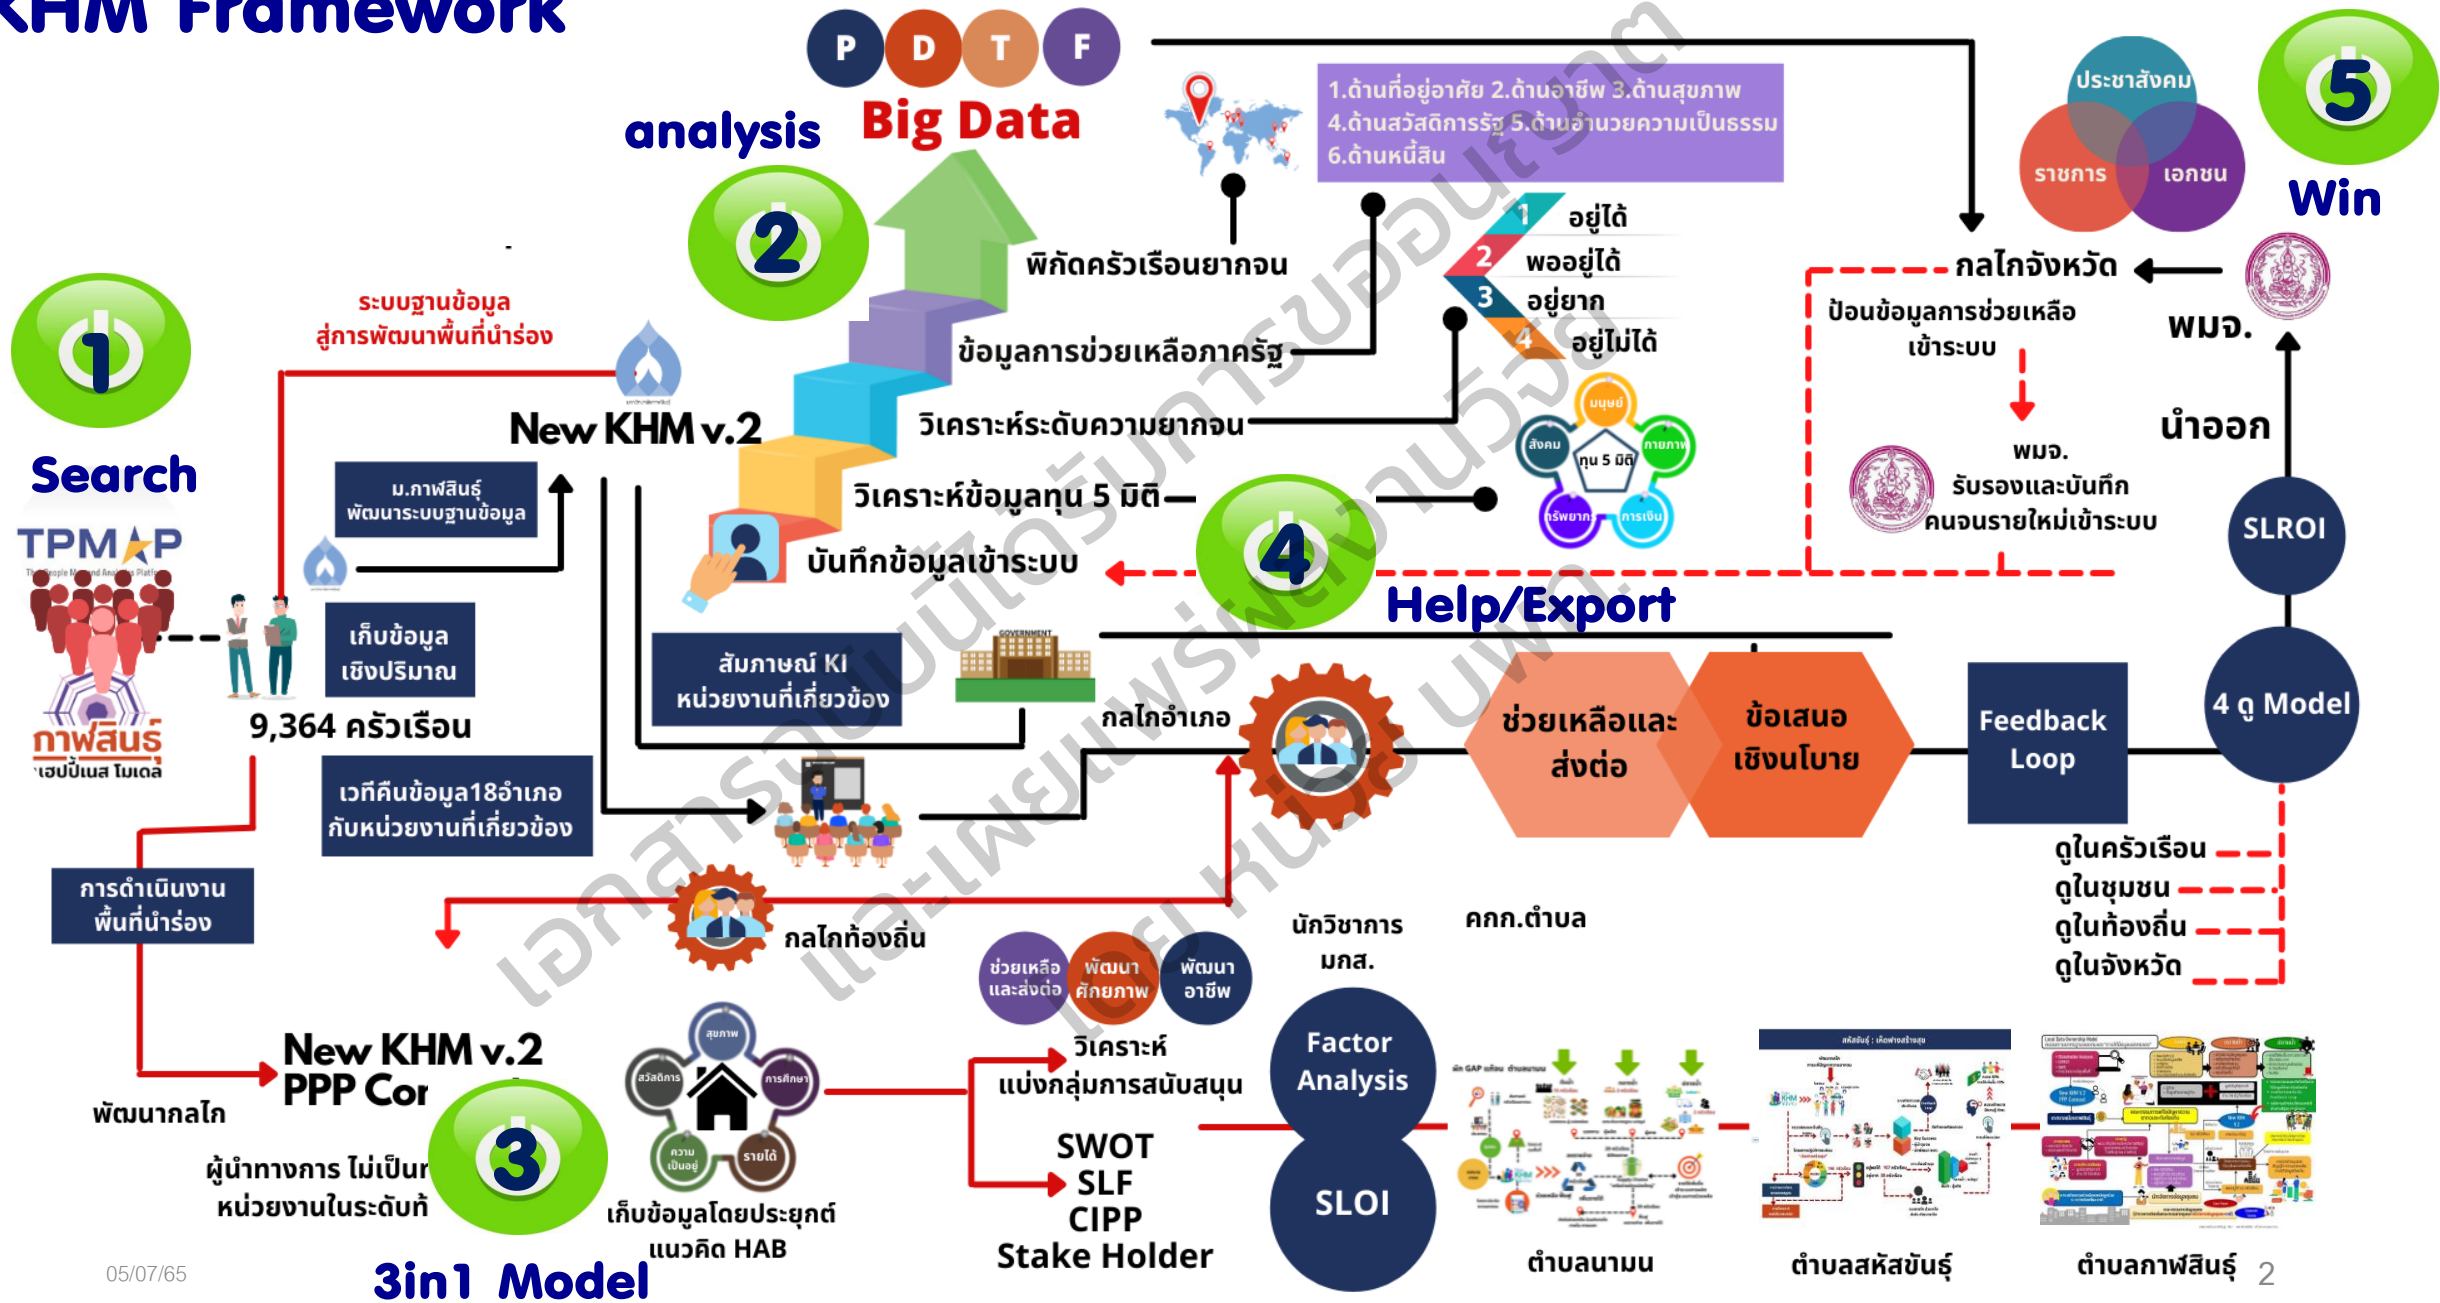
KHM Framework

P D T F
Big Data
analysis
2

1.ด้านที่อยู่อาศัย 2.ด้านอาชีพ 3.ด้านสุขภาพ 4.ด้านสวัสดิการรัฐ 5.ด้านอำนวยความเป็นธรรม 6.ด้านหนี้สิน

พิกัดครัวเรือนยากจน
ข้อมูลการช่วยเหลือภาครัฐ
วิเคราะห์ระดับความยากจน
วิเคราะห์ข้อมูลทุน 5 มิติ
บันทึกข้อมูลเข้าระบบ

1 อยู่ได้
2 พออยู่ได้
3 อยู่ยาก
4 อยู่ไม่ได้

มนุษย์ กายภาพ การเงิน ทรัพยากร สังคม ทุน 5 มิติ

ประชาสังคม ราชการ เอกชน
5
Win

กลไกจังหวัด
ป้อนข้อมูลการช่วยเหลือเข้าระบบ
พมจ.
นำออก
พมจ. รับรองและบันทึกคนจนรายใหม่เข้าระบบ

1
Search
TPMAP
กาฬสินธุ์ เฮปปี้เนส โมเดล

ระบบฐานข้อมูล สู่การพัฒนาพื้นที่นำร่อง
New KHM v.2
ม.กาฬสินธุ์ พัฒนาระบบฐานข้อมูล
เก็บข้อมูล เชิงปริมาณ
9,364 ครัวเรือน
เวทีคืนข้อมูล18อำเภอ กับหน่วยงานที่เกี่ยวข้อง
สัมภาษณ์ KI หน่วยงานที่เกี่ยวข้อง
4
Help/Export
กลไกอำเภอ
ช่วยเหลือและส่งต่อ
ข้อเสนอเชิงนโยบาย
Feedback Loop
4 ดู Model
SLROI

ดูในครัวเรือน
ดูในชุมชน
ดูในท้องถิ่น
ดูในจังหวัด

การดำเนินงาน พื้นที่นำร่อง
กลไกท้องถิ่น
นักวิชาการ มกส.
คกก.ตำบล
ช่วยเหลือและส่งต่อ พัฒนาศักยภาพ พัฒนาอาชีพ

พัฒนากลไก
New KHM v.2 PPP Cor
ผู้นำทางการ ไม่เป็น หน่วยงานในระดับท้
3
3in1 Model
สุขภาพ การศึกษา รายได้ ความเป็นอยู่ สวัสดิการ
เก็บข้อมูลโดยประยุกต์แนวคิด HAB

วิเคราะห์ แบ่งกลุ่มการสนับสนุน
SWOT SLF CIPP Stake Holder
Factor Analysis
SLOI

ตำบลนามน
ตำบลสหัสขันธ์
ตำบลกาฬสินธุ์

05/07/65
2

เอกสารวิชาการ สำนักงานปลัด... และเผยแพร่ในที่... บนพ.